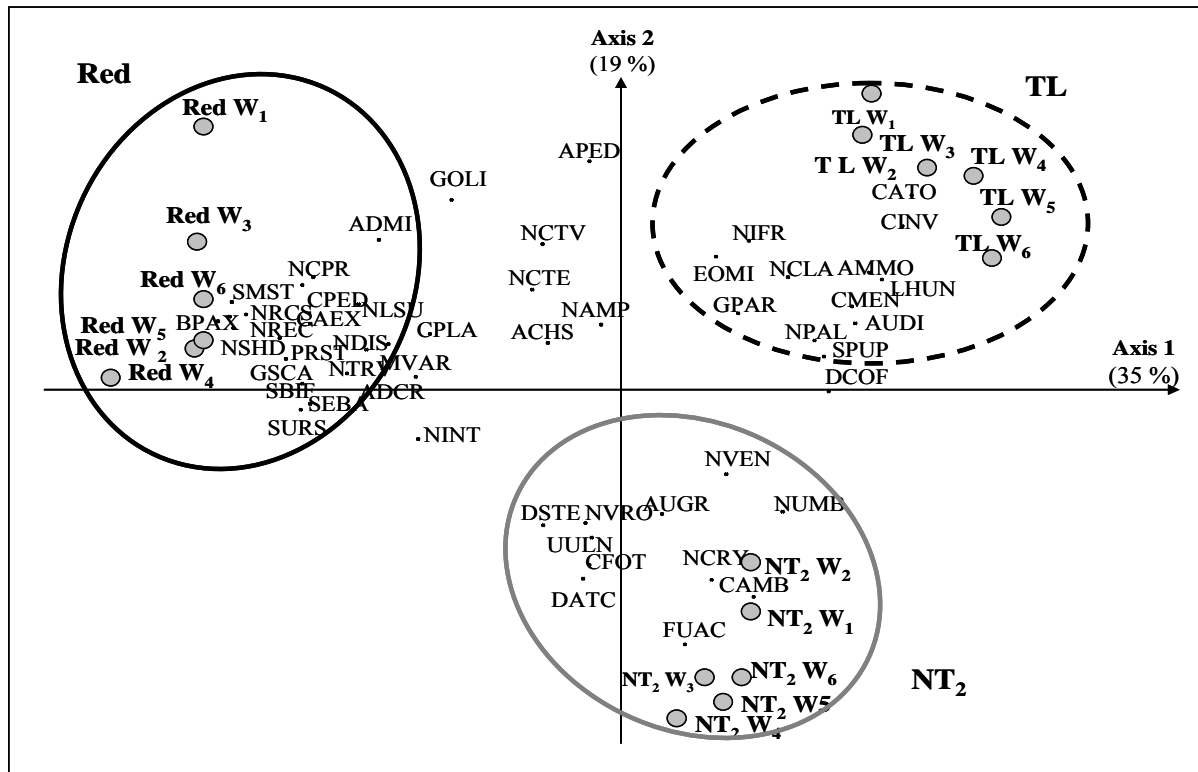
Axis 2
(19 %)

Red

TL

Red $W_1$
Red $W_3$
Red $W_6$
Red $W_5$
Red $W_2$
Red $W_4$

APED
GOLI
ADMI
NCTV
NCTE
NAMP
ACHS
NCPR
SMST
CPED
NRCS
CAEX
NLSU
BPAX
NREC
NSHD
NDIS
GPLA
PRST
NTRY
MVAR
GSCA
SBIF
ADCR
SEBA
SURS
NINT

TL $W_1$
TL $W_3$
T L $W_2$
TL $W_4$
TL $W_5$
TL $W_6$
CATO
CINV
NIFR
EOMI
NCLA
AMMO
LHUN
CMEN
GPAR
NPAL
AUDI
SPUP
DCOF

Axis 1
(35 %)

NVEN
NUMB
DSTE
NVRO
AUGR
UULN
CFOT
NCRY
CAMB
DATC
FUAC
$NT_2$ $W_2$
$NT_2$ $W_1$
$NT_2$ $W_3$
$NT_2$ $W_6$
$NT_2$ W5
$NT_2$ $W_4$

$NT_2$